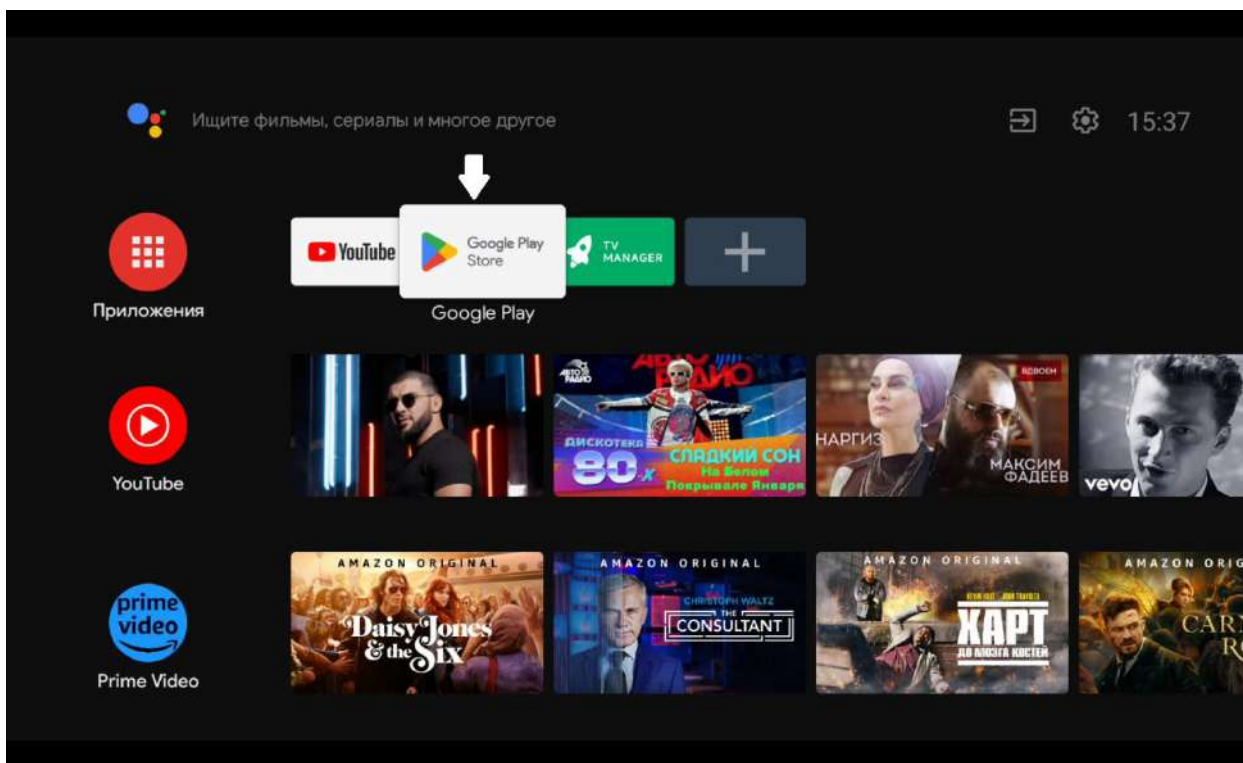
Ищите фильмы, сериалы и многое другое

15:37

Приложения

YouTube

Google Play Store

TV MANAGER

Google Play

YouTube

АВТО РАДИО

ДИСКОТЕКА 80-х

СЛАДКИЙ СОН На Белом Покрывале Января

ВДВОЕМ

НАРГИЗ

МАКСИМ ФАДЕЕВ

vevo

prime video

Prime Video

AMAZON ORIGINAL

Daisy Jones & the Six

AMAZON ORIGINAL

CHRISTOPH WALTZ

THE CONSULTANT

AMAZON ORIGINAL

ХАРТ

ДО МОЗГА КОСТЕЙ

AMAZON ORIG

CAR R